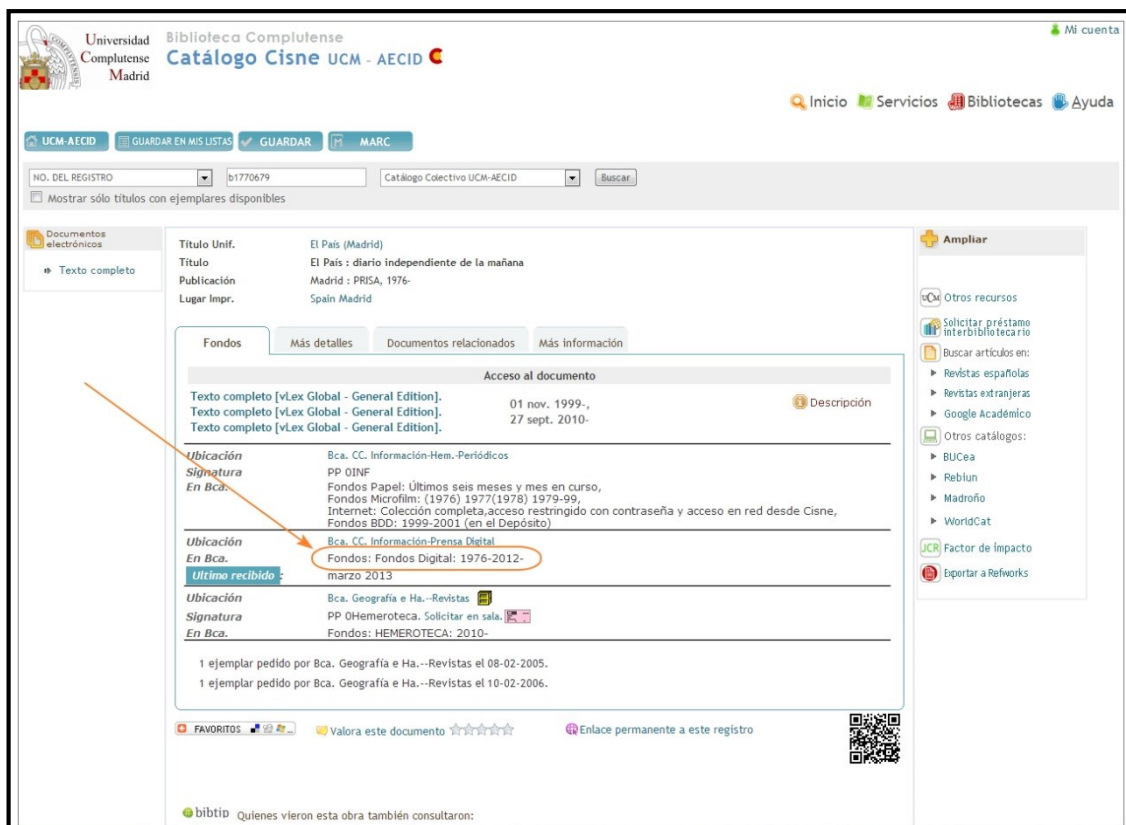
Universidad Complutense Madrid

Biblioteca Complutense
Catálogo Cisne UCM - AECID

Mi cuenta

Inicio Servicios Bibliotecas Ayuda

UCM-AECID | GUARDAR EN MIS LISTAS | GUARDAR | MARC

NO. DEL REGISTRO | b1770679 | Catálogo Colectivo UCM-AECID | Buscar

Mostrar sólo títulos con ejemplares disponibles

Documentos electrónicos

Texto completo

Título Unif. El País (Madrid)
Título El País : diario independiente de la mañana
Publicación Madrid : PRISA, 1976-
Lugar Impr. Spain Madrid

Fondos | Más detalles | Documentos relacionados | Más información

Acceso al documento

Texto completo [vLex Global - General Edition].
Texto completo [vLex Global - General Edition].
Texto completo [vLex Global - General Edition].
01 nov. 1999-,
27 sept. 2010-
Descripción

Ubicación Bca. CC. Información-Hem.-Periódicos
Signatura PP 0INF
En Bca. Fondos Papel: Últimos seis meses y mes en curso,
Fondos Microfilm: (1976) 1977(1978) 1979-99,
Internet: Colección completa,acceso restringido con contraseña y acceso en red desde Cisne,
Fondos BDD: 1999-2001 (en el Depósito)

Ubicación Bca. CC. Información-Prensa Digital
En Bca. Fondos: Fondos Digital: 1976-2012-
Ultimo recibido : marzo 2013

Ubicación Bca. Geografía e Ha.--Revistas
Signatura PP 0Hemeroteca. Solicitar en sala.
En Bca. Fondos: HEMEROTECA: 2010-

1 ejemplar pedido por Bca. Geografía e Ha.--Revistas el 08-02-2005.
1 ejemplar pedido por Bca. Geografía e Ha.--Revistas el 10-02-2006.

FAVORITOS
Valora este documento
Enlace permanente a este registro

bibtip Quienes vieron esta obra también consultaron:

Ampliar

Otros recursos
Solicitar préstamo interbibliotecario
Buscar artículos en:
Revistas españolas
Revistas extranjeras
Google Académico
Otros catálogos:
BUCea
Rebiun
Madroño
WorldCat
Factor de impacto
Exportar a Refworks